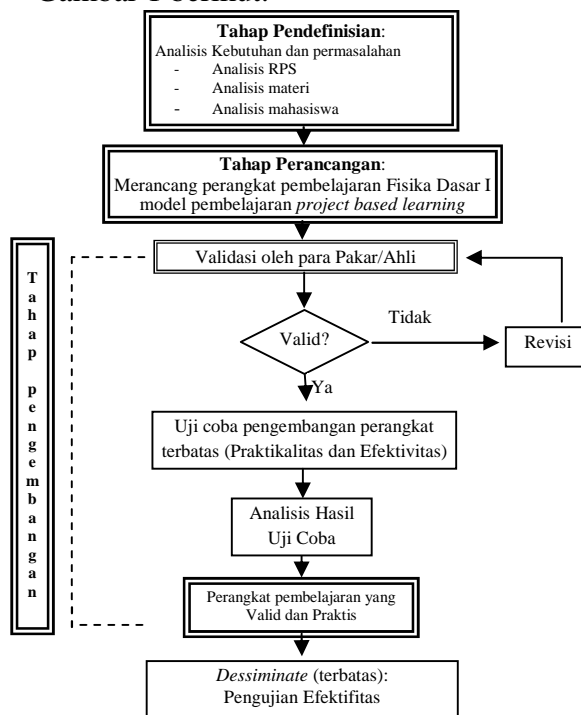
Gambar 1 Desain

**Tahap Pendefinisian**:
Analisis Kebutuhan dan permasalahan
- Analisis RPS
- Analisis materi
- Analisis mahasiswa

**Tahap Perancangan**:
Merancang perangkat pembelajaran Fisika Dasar I model pembelajaran *project based learning*

Tahap pengembangan

Validasi oleh para Pakar/Ahli

Valid?

Tidak

Revisi

Ya

Uji coba pengembangan perangkat terbatas (Praktikalitas dan Efektivitas)

Analisis Hasil Uji Coba

Perangkat pembelajaran yang Valid dan Praktis

*Dessiminate* (terbatas):
Pengujian Efektifitas